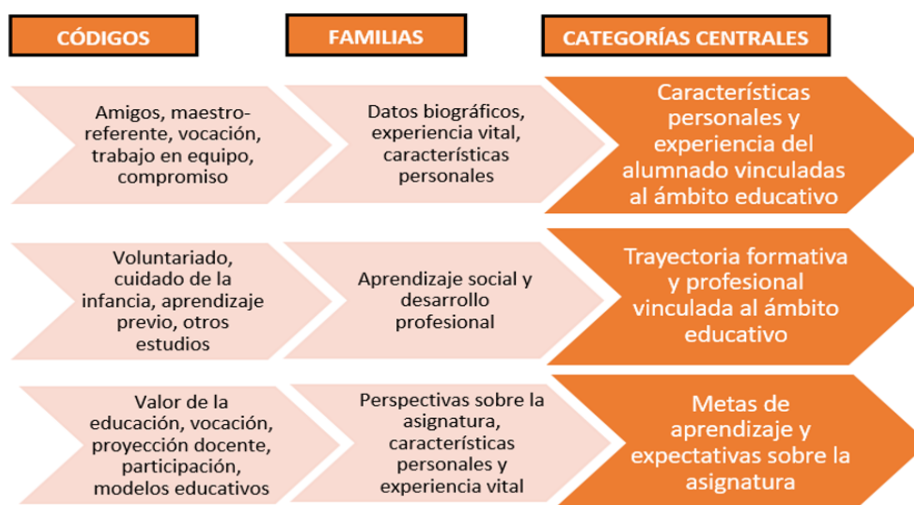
CÓDIGOS

FAMILIAS

CATEGORÍAS CENTRALES

Amigos, maestro-referente, vocación, trabajo en equipo, compromiso

Datos biográficos, experiencia vital, características personales

Características personales y experiencia del alumnado vinculadas al ámbito educativo

Voluntariado, cuidado de la infancia, aprendizaje previo, otros estudios

Aprendizaje social y desarrollo profesional

Trayectoria formativa y profesional vinculada al ámbito educativo

Valor de la educación, vocación, proyección docente, participación, modelos educativos

Perspectivas sobre la asignatura, características personales y experiencia vital

Metas de aprendizaje y expectativas sobre la asignatura